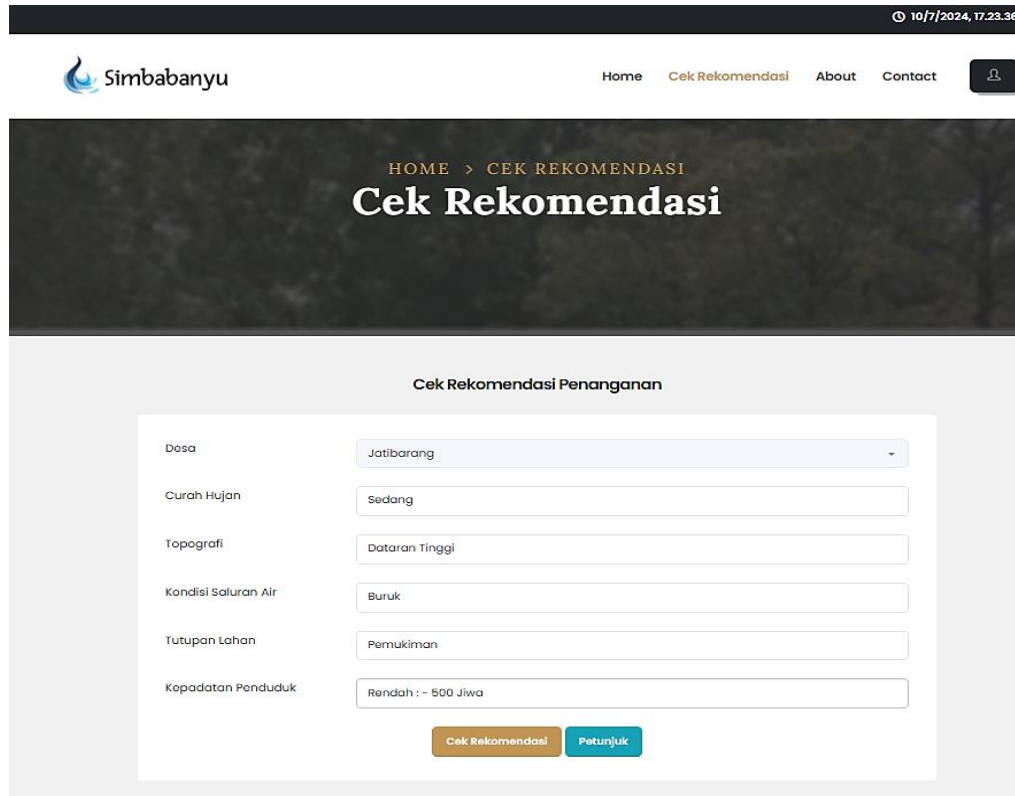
10/7/2024, 17.23.36

Simbabanyu

Home Cek Rekomendasi About Contact

HOME > CEK REKOMENDASI

Cek Rekomendasi

Cek Rekomendasi Penanganan

Desa
Jatibarang

Curah Hujan
Sedang

Topografi
Dataran Tinggi

Kondisi Saluran Air
Buruk

Tutupan Lahan
Pemukiman

Kepadatan Penduduk
Rendah : - 500 Jiwa

Cek Rekomendasi Petunjuk